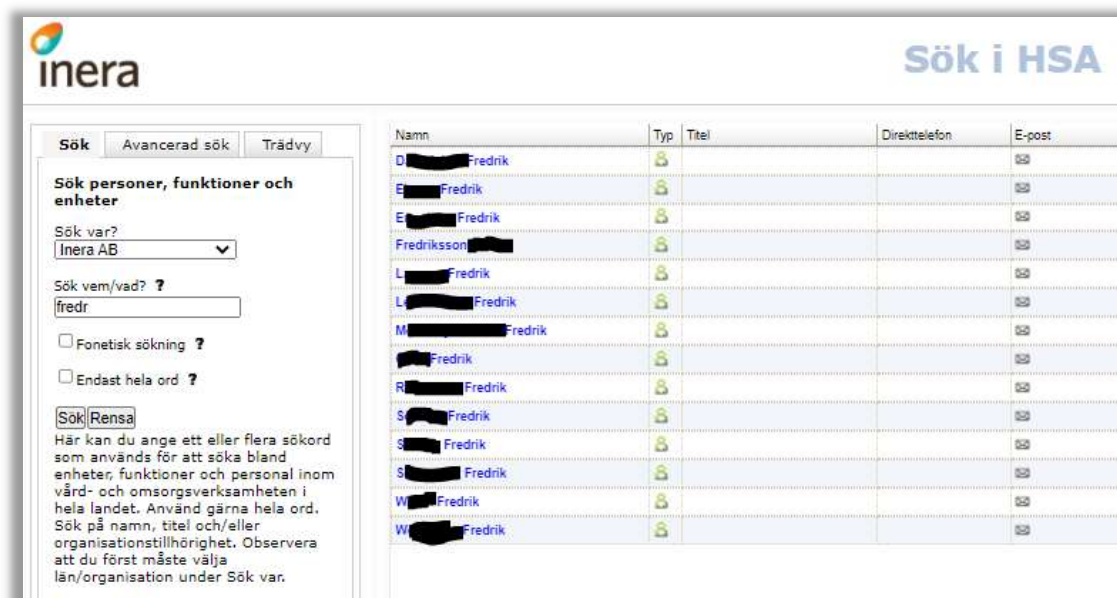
inera

Sök i HSA

Sök | Avancerad sök | Trädvy

Sök personer, funktioner och enheter

Sök var?
Inera AB

Sök vem/vad? ?
fredr

Fonetisk sökning ?

Endast hela ord ?

Sök Rensa

Här kan du ange ett eller flera sökord som används för att söka bland enheter, funktioner och personal inom vård- och omsorgsverksamheten i hela landet. Använd gärna hela ord. Sök på namn, titel och/eller organisationstillhörighet. Observera att du först måste välja län/organisation under Sök var.

| Namn | Typ | Titel | Direkttelefon | E-post |
|---|---|---|---|---|
| D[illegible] Fredrik | | | | |
| E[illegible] Fredrik | | | | |
| E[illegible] Fredrik | | | | |
| Fredriksson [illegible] | | | | |
| L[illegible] Fredrik | | | | |
| L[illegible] Fredrik | | | | |
| M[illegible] Fredrik | | | | |
| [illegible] Fredrik | | | | |
| R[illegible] Fredrik | | | | |
| S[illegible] Fredrik | | | | |
| S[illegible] Fredrik | | | | |
| S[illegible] Fredrik | | | | |
| W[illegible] Fredrik | | | | |
| W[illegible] Fredrik | | | | |